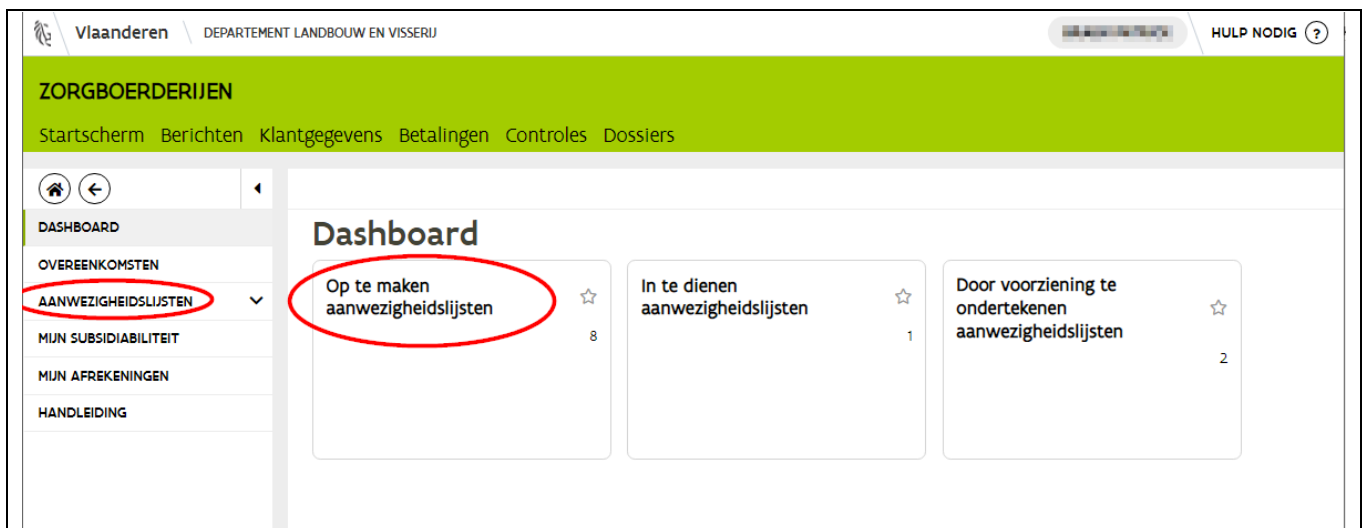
Vlaanderen DEPARTEMENT LANDBOUW EN VISSERIJ

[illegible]

HULP NODIG ?

ZORGBOERDERIJEN

Startscherm Berichten Klantgegevens Betalingen Controles Dossiers

DASHBOARD
OVEREENKOMSTEN
AANWEZIGHEIDSLIJSTEN
MIJN SUBSIDIABILITEIT
MIJN AFREKENINGEN
HANDLEIDING

Dashboard

Op te maken aanwezigheidslijsten
8

In te dienen aanwezigheidslijsten
1

Door voorziening te ondertekenen aanwezigheidslijsten
2